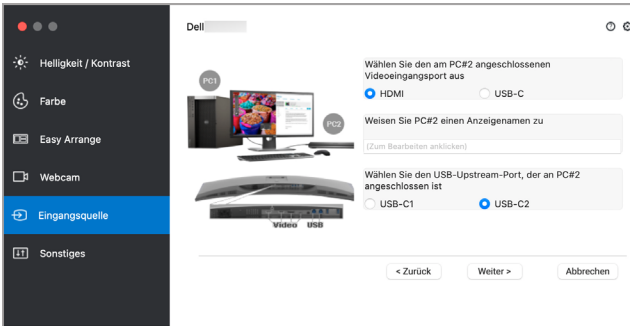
Helligkeit / Kontrast

Farbe

Easy Arrange

Webcam

Eingangsquelle

Sonstiges

Dell

PC1

PC2

Video USB

Wählen Sie den am PC#2 angeschlossenen Videoeingangsport aus

HDMI

USB-C

Weisen Sie PC#2 einen Anzeigenamen zu

(Zum Bearbeiten anklicken)

Wählen Sie den USB-Upstream-Port, der an PC#2 angeschlossen ist

USB-C1

USB-C2

< Zurück

Weiter >

Abbrechen